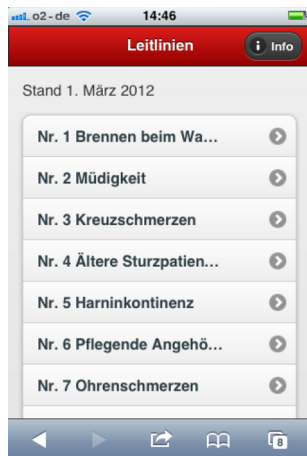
o2-de 14:46

Leitlinien

i Info

Stand 1. März 2012

Nr. 1 Brennen beim Wa...

Nr. 2 Müdigkeit

Nr. 3 Kreuzschmerzen

Nr. 4 Ältere Sturzpatien...

Nr. 5 Harninkontinenz

Nr. 6 Pflegende Angehö...

Nr. 7 Ohrenschmerzen

8